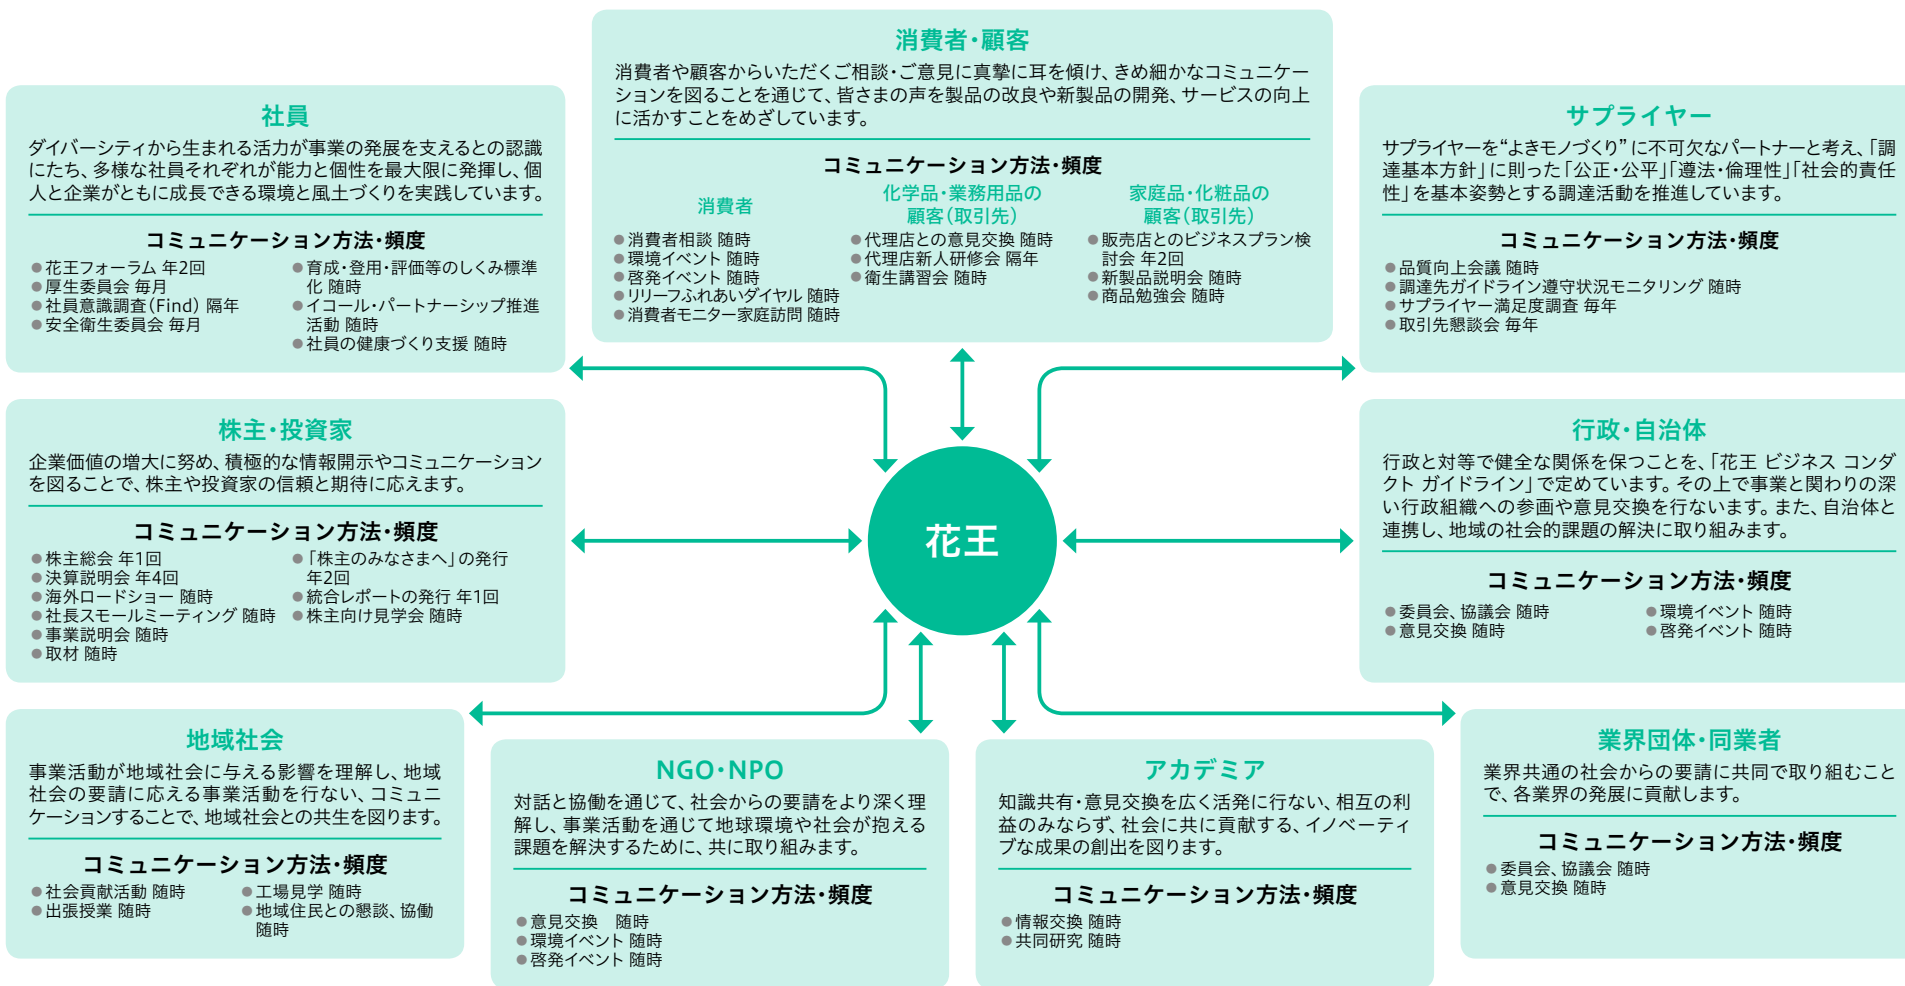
消費者・顧客

消費者や顧客からいただくご相談・ご意見に真摯に耳を傾け、きめ細かなコミュニケーションを図ることを通じて、皆さまの声を製品の改良や新製品の開発、サービスの向上に活かすことをめざしています。

コミュニケーション方法・頻度

消費者
● 消費者相談 随時
● 環境イベント 随時
● 啓発イベント 随時
● リリーフふれあいダイヤル 随時
● 消費者モニター家庭訪問 随時

化学品・業務用品の顧客（取引先）
● 代理店との意見交換 随時
● 代理店新人研修会 隔年
● 衛生講習会 随時

家庭品・化粧品の顧客（取引先）
● 販売店とのビジネスプラン検討会 年2回
● 新製品説明会 随時
● 商品勉強会 随時

社員

ダイバーシティから生まれる活力が事業の発展を支えるとの認識にたち、多様な社員それぞれが能力と個性を最大限に発揮し、個人と企業がともに成長できる環境と風土づくりを実践しています。

コミュニケーション方法・頻度

● 花王フォーラム 年2回
● 厚生委員会 毎月
● 社員意識調査（Find）隔年
● 安全衛生委員会 毎月
● 育成・登用・評価等のしくみ標準化 随時
● イコール・パートナーシップ推進活動 随時
● 社員の健康づくり支援 随時

サプライヤー

サプライヤーを“よきモノづくり”に不可欠なパートナーと考え、「調達基本方針」に則った「公正・公平」「遵法・倫理性」「社会的責任性」を基本姿勢とする調達活動を推進しています。

コミュニケーション方法・頻度

● 品質向上会議 随時
● 調達先ガイドライン遵守状況モニタリング 随時
● サプライヤー満足度調査 毎年
● 取引先懇談会 毎年

株主・投資家

企業価値の増大に努め、積極的な情報開示やコミュニケーションを図ることで、株主や投資家の信頼と期待に応えます。

コミュニケーション方法・頻度

● 株主総会 年1回
● 決算説明会 年4回
● 海外ロードショー 随時
● 社長スモールミーティング 随時
● 事業説明会 随時
● 取材 随時
● 「株主のみなさまへ」の発行 年2回
● 統合レポートの発行 年1回
● 株主向け見学会 随時

花王

行政・自治体

行政と対等で健全な関係を保つことを、「花王 ビジネス コンダクト ガイドライン」で定めています。その上で事業と関わりの深い行政組織への参画や意見交換を行ないます。また、自治体と連携し、地域の社会的課題の解決に取り組みます。

コミュニケーション方法・頻度

● 委員会、協議会 随時
● 意見交換 随時
● 環境イベント 随時
● 啓発イベント 随時

地域社会

事業活動が地域社会に与える影響を理解し、地域社会の要請に応える事業活動を行ない、コミュニケーションすることで、地域社会との共生を図ります。

コミュニケーション方法・頻度

● 社会貢献活動 随時
● 出張授業 随時
● 工場見学 随時
● 地域住民との懇談、協働 随時

NGO・NPO

対話と協働を通じて、社会からの要請をより深く理解し、事業活動を通じて地球環境や社会が抱える課題を解決するために、共に取り組みます。

コミュニケーション方法・頻度

● 意見交換 随時
● 環境イベント 随時
● 啓発イベント 随時

アカデミア

知識共有・意見交換を広く活発に行ない、相互の利益のみならず、社会に共に貢献する、イノベーティブな成果の創出を図ります。

コミュニケーション方法・頻度

● 情報交換 随時
● 共同研究 随時

業界団体・同業者

業界共通の社会からの要請に共同で取り組むことで、各業界の発展に貢献します。

コミュニケーション方法・頻度

● 委員会、協議会 随時
● 意見交換 随時